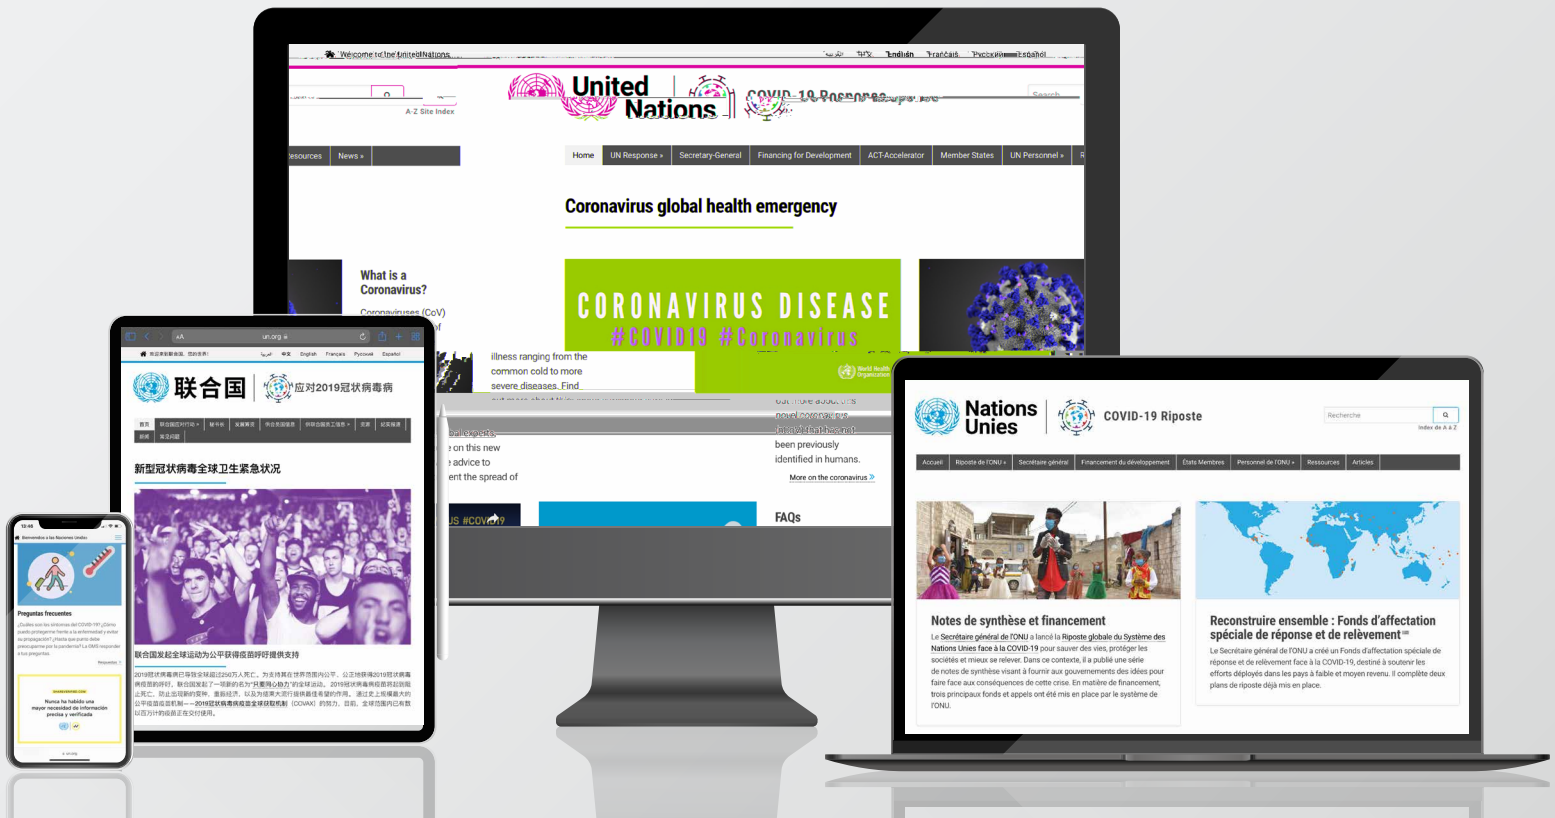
Welcome to the United Nations

English Français Русский Español

United Nations COVID-19 Response

A-Z Site Index

Search

Resources News »

Home UN Response » Secretary-General Financing for Development ACT-Accelerator Member States UN Personnel »

Coronavirus global health emergency

What is a Coronavirus?

Coronaviruses (CoV)

illness ranging from the common cold to more severe diseases. Find

CORONAVIRUS DISEASE
#COVID19 #Coronavirus

World Health Organization

novel coronavirus

been previously identified in humans.

More on the coronavirus »

on this new advice to ent the spread of

FAQs

#COVID19

un.org

联合国 应对2019冠状病毒病

新型冠状病毒全球卫生紧急状况

联合国发起全球运动为公平获得疫苗呼吁提供支持

Bienvenidos a las Naciones Unidas

Preguntas frecuentes

Nunca ha habido una mayor necesidad de información precisa y verificada

Nations Unies COVID-19 Riposte

Recherche

Index de A à Z

Accueil Riposte de l'ONU » Secrétaire général Financement du développement États Membres Personnel de l'ONU » Ressources Articles

Notes de synthèse et financement

Le Secrétaire général de l'ONU a lancé la Riposte globale du Système des Nations Unies face à la COVID-19 pour sauver des vies, protéger les sociétés et mieux se relever. Dans ce contexte, il a publié une série de notes de synthèse visant à fournir aux gouvernements des idées pour faire face aux conséquences de cette crise. En matière de financement, trois principaux fonds et appels ont été mis en place par le système de l'ONU.

Reconstruire ensemble : Fonds d'affectation spéciale de réponse et de relèvement

Le Secrétaire général de l'ONU a créé un Fonds d'affectation spéciale de réponse et de relèvement face à la COVID-19, destiné à soutenir les efforts déployés dans les pays à faible et moyen revenu. Il complète deux plans de riposte déjà mis en place.